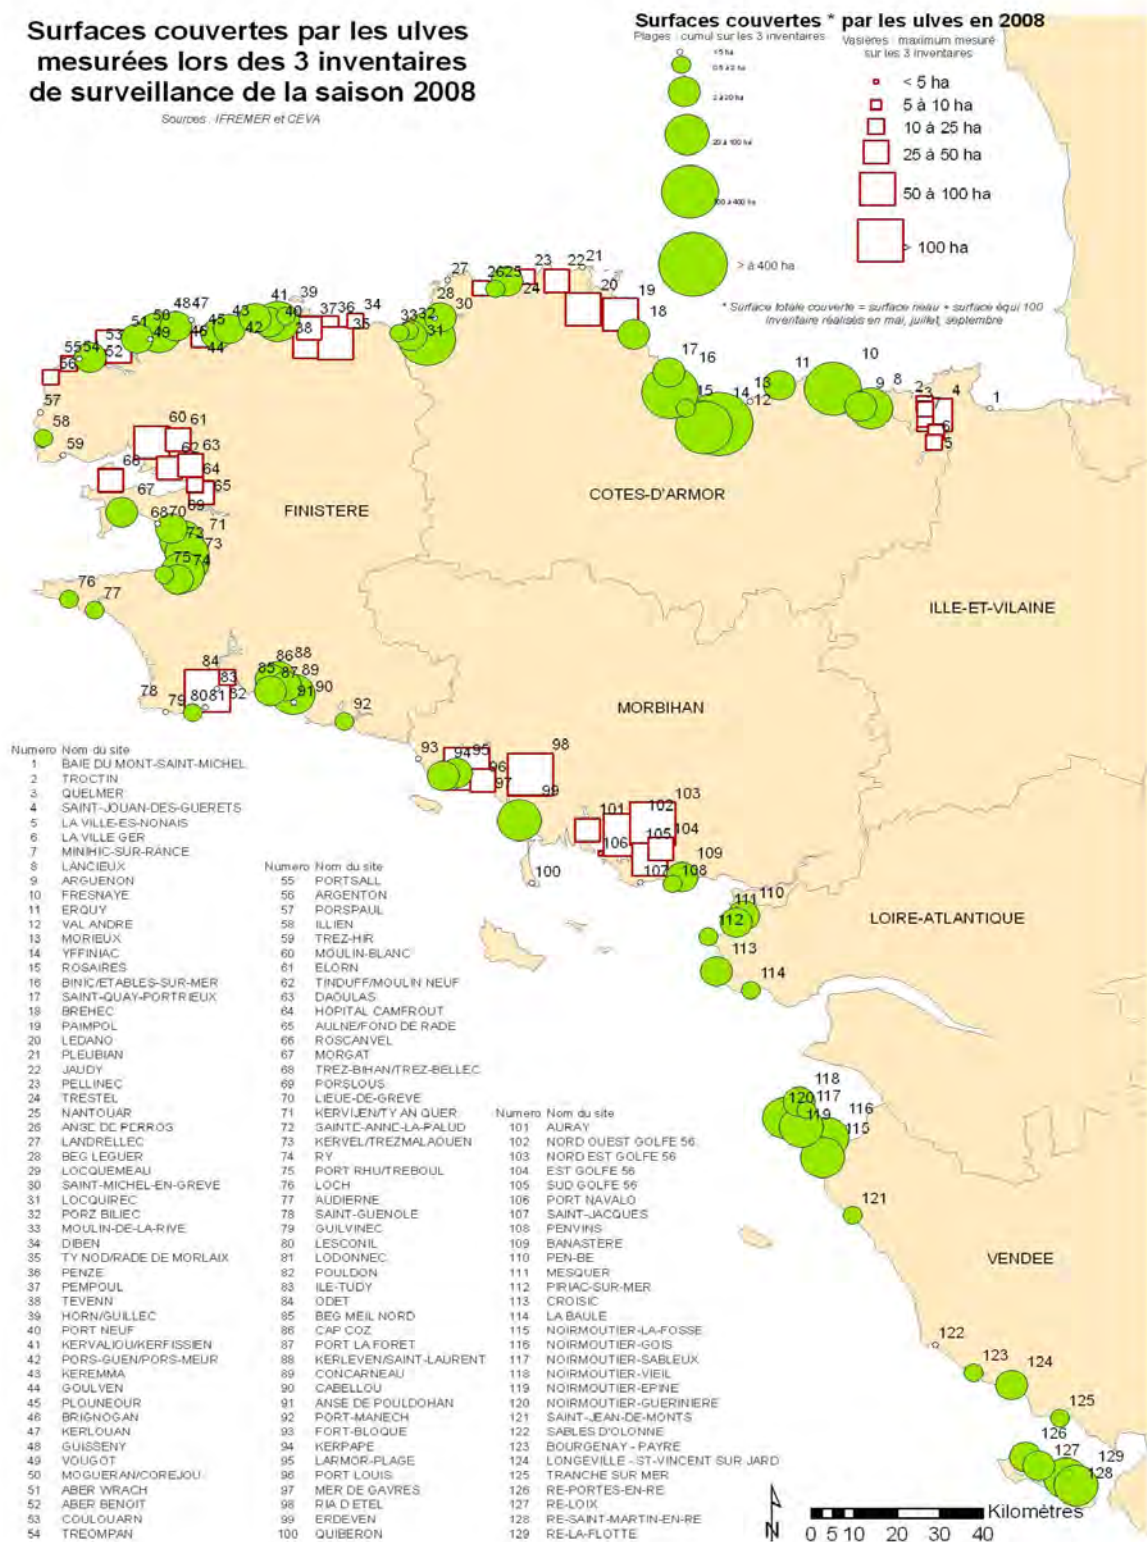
Surfaces couvertes par les ulves mesurées lors des 3 inventaires de surveillance de la saison 2008

Sources : IFREMER et CEVA

Surfaces couvertes * par les ulves en 2008

Plages : cumul sur les 3 inventaires

< 5 ha
0,5 à 2 ha
2 à 20 ha
20 à 100 ha
100 à 400 ha
> à 400 ha

Vasières : maximum mesuré sur les 3 inventaires

< 5 ha
5 à 10 ha
10 à 25 ha
25 à 50 ha
50 à 100 ha
> 100 ha

* Surface totale couverte = surface rideau + surface équi 100 inventaire réalisés en mai, juillet, septembre

FINISTERE
COTES-D'ARMOR
ILLE-ET-VILAINE
MORBIHAN
LOIRE-ATLANTIQUE
VENDEE

1 2 3 4 5 6 8 9 10 11 12 13 14 15 16 17 18 19 20 21 22 23 24 25 26 27 28 30 31 32 33 34 35 36 37 38 39 40 41 42 43 44 45 46 47 48 49 50 51 52 53 54 55 56 57 58 59 60 61 62 63 64 65 66 67 68 69 70 71 72 73 74 75 76 77 78 79 80 81 82 83 84 85 86 87 88 89 90 91 92 93 94 95 96 97 98 99 100 101 102 103 104 105 106 107 108 109 110 111 112 113 114 115 116 117 118 119 120 121 122 123 124 125 126 127 128 129

| Numero | Nom du site |
|---|---|
| 1 | BAIE DU MONT-SAINT-MICHEL |
| 2 | TROCTIN |
| 3 | QUELMER |
| 4 | SAINT-JOUAN-DES-GUERETS |
| 5 | LA VILLE-ES-NONAIS |
| 6 | LA VILLE GER |
| 7 | MINIHIC-SUR-RANCE |
| 8 | LANCIEUX |
| 9 | ARGUENON |
| 10 | FRESNAYE |
| 11 | ERQUY |
| 12 | VAL ANDRE |
| 13 | MORIEUX |
| 14 | YFFINIAC |
| 15 | ROSAIRES |
| 16 | BINIC/ETABLES-SUR-MER |
| 17 | SAINT-QUAY-PORTRIEUX |
| 18 | BREHEC |
| 19 | PAIMPOL |
| 20 | LEDANO |
| 21 | PLEUBIAN |
| 22 | JAUDY |
| 23 | PELLINEC |
| 24 | TRESTEL |
| 25 | NANTOUAR |
| 26 | ANSE DE PERROS |
| 27 | LANDRELLEC |
| 28 | BEG LEGUER |
| 29 | LOCQUEMEAU |
| 30 | SAINT-MICHEL-EN-GREVE |
| 31 | LOCQUIREC |
| 32 | PORZ BILIEC |
| 33 | MOULIN-DE-LA-RIVE |
| 34 | DIBEN |
| 35 | TY NOD/RADE DE MORLAIX |
| 36 | PENZE |
| 37 | PEMPOUL |
| 38 | TEVENN |
| 39 | HORN/GUILLEC |
| 40 | PORT NEUF |
| 41 | KERVALIOU/KERFISSIEN |
| 42 | PORS-GUEN/PORS-MEUR |
| 43 | KEREMMA |
| 44 | GOULVEN |
| 45 | PLOUNEOUR |
| 46 | BRIGNOGAN |
| 47 | KERLOUAN |
| 48 | GUISSENY |
| 49 | VOUGOT |
| 50 | MOGUERAN/COREJOU |
| 51 | ABER WRACH |
| 52 | ABER BENOIT |
| 53 | COULOUARN |
| 54 | TREOMPAN |

| Numero | Nom du site |
|---|---|
| 55 | PORTSALL |
| 56 | ARGENTON |
| 57 | PORSPAUL |
| 58 | ILLIEN |
| 59 | TREZ-HIR |
| 60 | MOULIN-BLANC |
| 61 | ELORN |
| 62 | TINDUFF/MOULIN NEUF |
| 63 | DAOULAS |
| 64 | HOPITAL CAMFROUT |
| 65 | AULNE/FOND DE RADE |
| 66 | ROSCANVEL |
| 67 | MORGAT |
| 68 | TREZ-BIHAN/TREZ-BELLEC |
| 69 | PORSLOUS |
| 70 | LIEUE-DE-GREVE |
| 71 | KERVIJEN/TY AN QUER |
| 72 | SAINTE-ANNE-LA-PALUD |
| 73 | KERVEL/TREZMALAOUEN |
| 74 | RY |
| 75 | PORT RHU/TREBOUL |
| 76 | LOCH |
| 77 | AUDIERNE |
| 78 | SAINT-GUENOLE |
| 79 | GUILVINEC |
| 80 | LESCONIL |
| 81 | LODONNEC |
| 82 | POULDON |
| 83 | ILE-TUDY |
| 84 | ODET |
| 85 | BEG MEIL NORD |
| 86 | CAP COZ |
| 87 | PORT LA FORET |
| 88 | KERLEVEN/SAINT-LAURENT |
| 89 | CONCARNEAU |
| 90 | CABELLOU |
| 91 | ANSE DE POULDOHAN |
| 92 | PORT-MANECH |
| 93 | FORT-BLOQUE |
| 94 | KERPAPE |
| 95 | LARMOR-PLAGE |
| 96 | PORT LOUIS |
| 97 | MER DE GAVRES |
| 98 | RIA D ETEL |
| 99 | ERDEVEN |
| 100 | QUIBERON |

| Numero | Nom du site |
|---|---|
| 101 | AURAY |
| 102 | NORD OUEST GOLFE 56 |
| 103 | NORD EST GOLFE 56 |
| 104 | EST GOLFE 56 |
| 105 | SUD GOLFE 56 |
| 106 | PORT NAVALO |
| 107 | SAINT-JACQUES |
| 108 | PENVINS |
| 109 | BANASTERE |
| 110 | PEN-BE |
| 111 | MESQUER |
| 112 | PIRIAC-SUR-MER |
| 113 | CROISIC |
| 114 | LA BAULE |
| 115 | NOIRMOUTIER-LA-FOSSE |
| 116 | NOIRMOUTIER-GOIS |
| 117 | NOIRMOUTIER-SABLEUX |
| 118 | NOIRMOUTIER-VIEIL |
| 119 | NOIRMOUTIER-EPINE |
| 120 | NOIRMOUTIER-GUERINIERE |
| 121 | SAINT-JEAN-DE-MONTS |
| 122 | SABLES D'OLONNE |
| 123 | BOURGENAY - PAYRE |
| 124 | LONGEVILLE - ST-VINCENT SUR JARD |
| 125 | TRANCHE SUR MER |
| 126 | RE-PORTES-EN-RE |
| 127 | RE-LOIX |
| 128 | RE-SAINT-MARTIN-EN-RE |
| 129 | RE-LA-FLOTTE |

N
Kilomètres
0 5 10 20 30 40